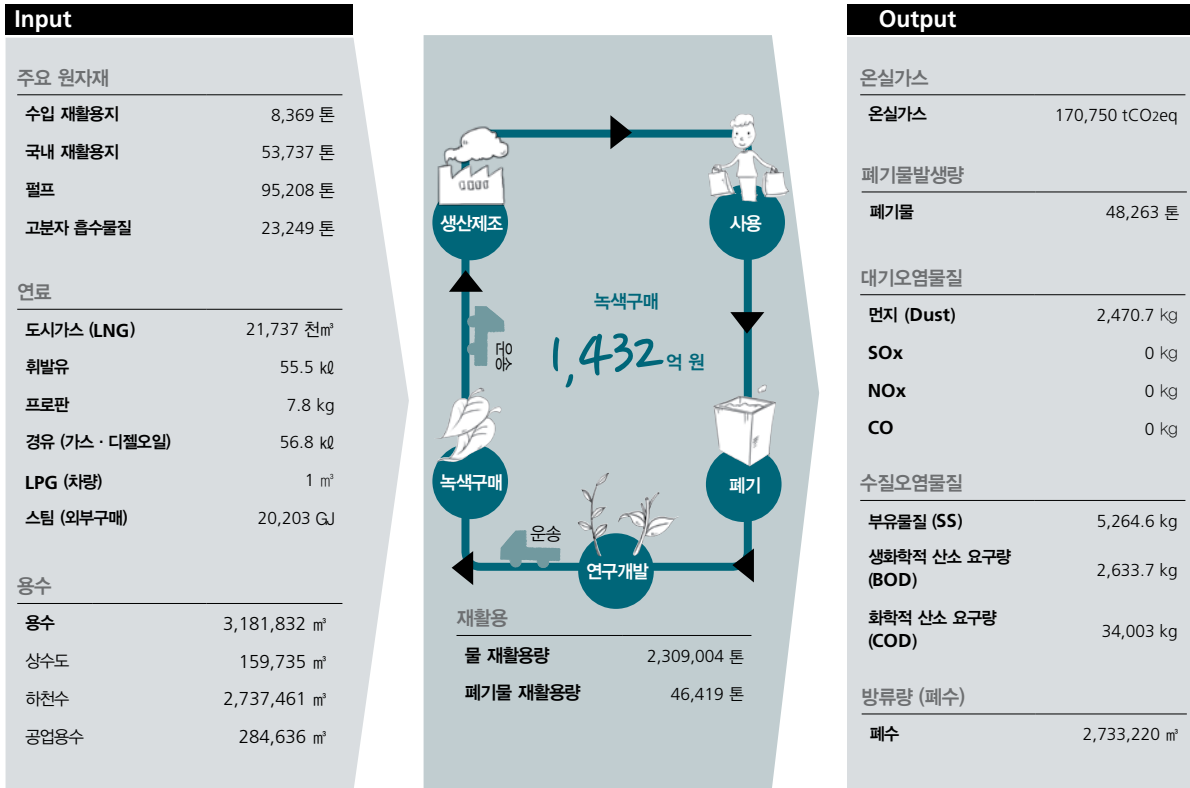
Input

주요 원자재

| | |
|---|---|
| 수입 재활용지 | 8,369 톤 |
| 국내 재활용지 | 53,737 톤 |
| 펄프 | 95,208 톤 |
| 고분자 흡수물질 | 23,249 톤 |

연료

| | |
|---|---|
| 도시가스 (LNG) | 21,737 천㎥ |
| 휘발유 | 55.5 ㎘ |
| 프로판 | 7.8 kg |
| 경유 (가스 · 디젤오일) | 56.8 ㎘ |
| LPG (차량) | 1 ㎥ |
| 스팀 (외부구매) | 20,203 GJ |

용수

| | |
|---|---|
| 용수 | 3,181,832 ㎥ |
| 상수도 | 159,735 ㎥ |
| 하천수 | 2,737,461 ㎥ |
| 공업용수 | 284,636 ㎥ |

생산제조
사용
폐기
연구개발
녹색구매
운송
운송

녹색구매
1,432억 원

재활용

| | |
|---|---|
| 물 재활용량 | 2,309,004 톤 |
| 폐기물 재활용량 | 46,419 톤 |

Output

온실가스

| | |
|---|---|
| 온실가스 | 170,750 tCO2eq |

폐기물발생량

| | |
|---|---|
| 폐기물 | 48,263 톤 |

대기오염물질

| | |
|---|---|
| 먼지 (Dust) | 2,470.7 kg |
| SOx | 0 kg |
| NOx | 0 kg |
| CO | 0 kg |

수질오염물질

| | |
|---|---|
| 부유물질 (SS) | 5,264.6 kg |
| 생화학적 산소 요구량 (BOD) | 2,633.7 kg |
| 화학적 산소 요구량 (COD) | 34,003 kg |

방류량 (폐수)

| | |
|---|---|
| 폐수 | 2,733,220 ㎥ |